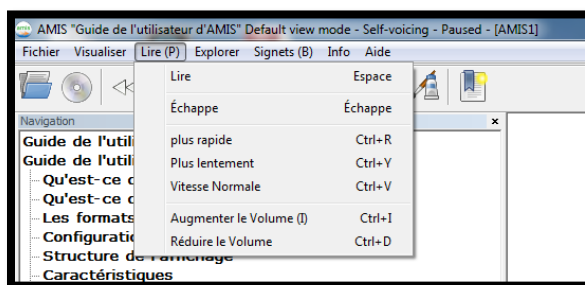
AMIS "Guide de l'utilisateur d'AMIS" Default view mode - Self-voicing - Paused - [AMIS1]

Fichier Visualiser Lire (P) Explorer Signets (B) Info Aide

Navigation
×

Guide de l'utili
Guide de l'utili
Qu'est-ce c
Qu'est-ce c
Les formats
Configuratio
Structure de l'affichage
Caractéristiques

| | |
|---|---|
| Lire | Espace |
| Échappe | Échappe |
| plus rapide | Ctrl+R |
| Plus lentement | Ctrl+Y |
| Vitesse Normale | Ctrl+V |
| Augmenter le Volume (I) | Ctrl+I |
| Réduire le Volume | Ctrl+D |